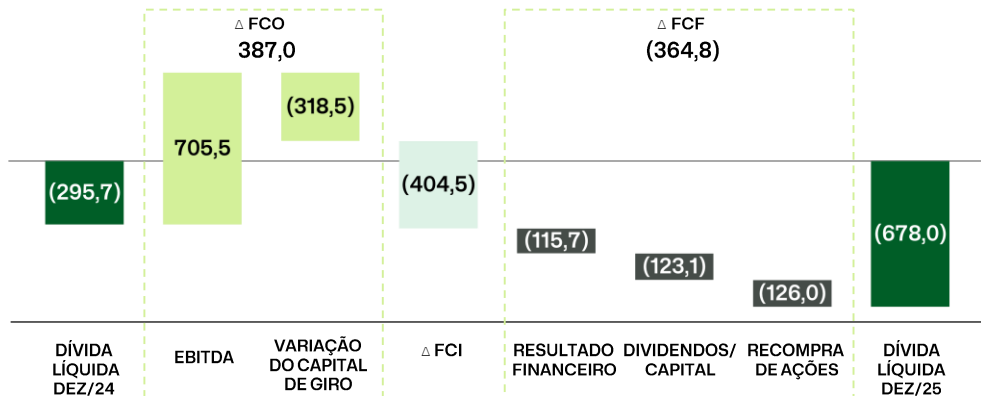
∆ FCO
387,0

∆ FCF
(364,8)

(295,7)

705,5

(318,5)

(404,5)

(115,7)

(123,1)

(126,0)

(678,0)

DÍVIDA LÍQUIDA DEZ/24

EBITDA

VARIAÇÃO DO CAPITAL DE GIRO

∆ FCI

RESULTADO FINANCEIRO

DIVIDENDOS/ CAPITAL

RECOMPRA DE AÇÕES

DÍVIDA LÍQUIDA DEZ/25